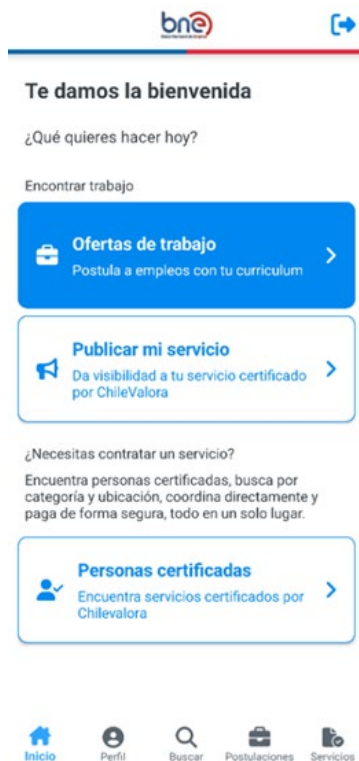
bne
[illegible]

Te damos la bienvenida

¿Qué quieres hacer hoy?

Encontrar trabajo

Ofertas de trabajo
Postula a empleos con tu curriculum

Publicar mi servicio
Da visibilidad a tu servicio certificado por ChileValora

¿Necesitas contratar un servicio?

Encuentra personas certificadas, busca por categoría y ubicación, coordina directamente y paga de forma segura, todo en un solo lugar.

Personas certificadas
Encuentra servicios certificados por Chilevalora

Inicio
Perfil
Buscar
Postulaciones
Servicios